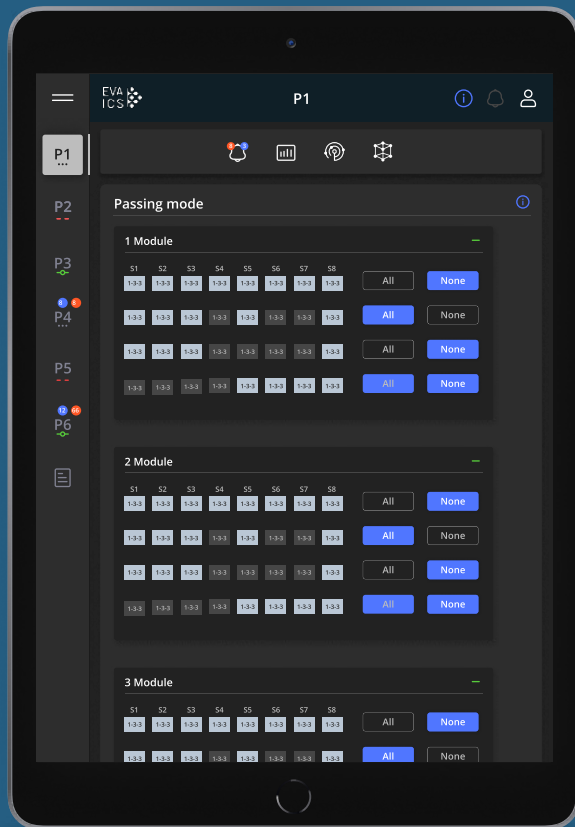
EVA ICS

P1

P1
P2
P3
8 8
P4
P5
12 66
P6

Passing mode

1 Module

| S1 | S2 | S3 | S4 | S5 | S6 | S7 | S8 | | |
|---|---|---|---|---|---|---|---|---|---|
| 1-3-3 | 1-3-3 | 1-3-3 | 1-3-3 | 1-3-3 | 1-3-3 | 1-3-3 | 1-3-3 | All | None |
| 1-3-3 | 1-3-3 | 1-3-3 | 1-3-3 | 1-3-3 | 1-3-3 | 1-3-3 | 1-3-3 | All | None |
| 1-3-3 | 1-3-3 | 1-3-3 | 1-3-3 | 1-3-3 | 1-3-3 | 1-3-3 | 1-3-3 | All | None |
| 1-3-3 | 1-3-3 | 1-3-3 | 1-3-3 | 1-3-3 | 1-3-3 | 1-3-3 | 1-3-3 | All | None |

2 Module

| S1 | S2 | S3 | S4 | S5 | S6 | S7 | S8 | | |
|---|---|---|---|---|---|---|---|---|---|
| 1-3-3 | 1-3-3 | 1-3-3 | 1-3-3 | 1-3-3 | 1-3-3 | 1-3-3 | 1-3-3 | All | None |
| 1-3-3 | 1-3-3 | 1-3-3 | 1-3-3 | 1-3-3 | 1-3-3 | 1-3-3 | 1-3-3 | All | None |
| 1-3-3 | 1-3-3 | 1-3-3 | 1-3-3 | 1-3-3 | 1-3-3 | 1-3-3 | 1-3-3 | All | None |
| 1-3-3 | 1-3-3 | 1-3-3 | 1-3-3 | 1-3-3 | 1-3-3 | 1-3-3 | 1-3-3 | All | None |

3 Module

| S1 | S2 | S3 | S4 | S5 | S6 | S7 | S8 | | |
|---|---|---|---|---|---|---|---|---|---|
| 1-3-3 | 1-3-3 | 1-3-3 | 1-3-3 | 1-3-3 | 1-3-3 | 1-3-3 | 1-3-3 | All | None |
| 1-3-3 | 1-3-3 | 1-3-3 | 1-3-3 | 1-3-3 | 1-3-3 | 1-3-3 | 1-3-3 | All | None |